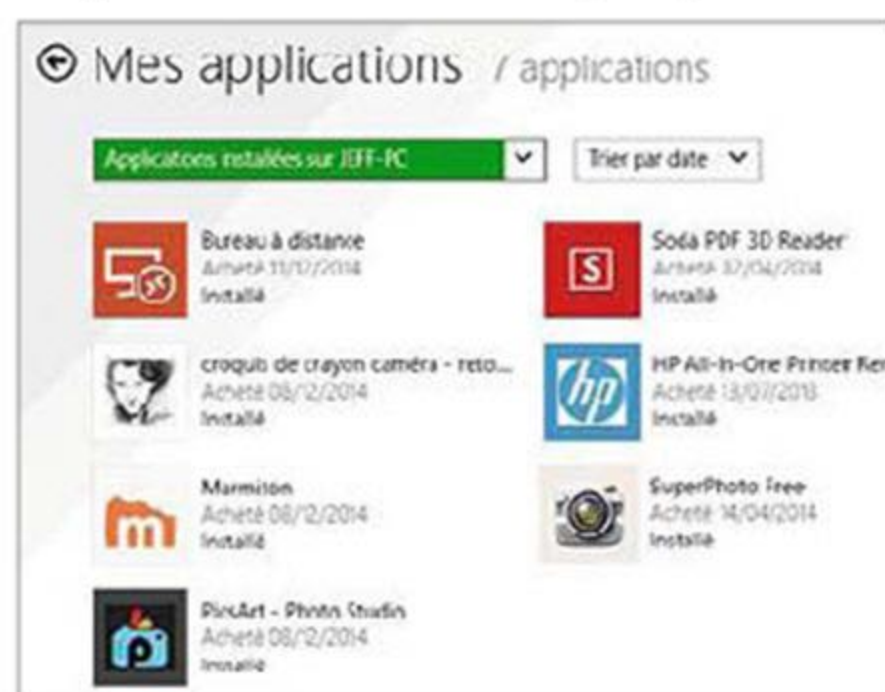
Mes applications 7 applications

Applications installées sur JEFF-PC

Trier par date

Bureau à distance
Acheté 11/12/2014
Installé

Soda PDF 3D Reader
Acheté 17/04/2014
Installé

croquis de crayon caméra - reto...
Acheté 08/12/2014
Installé

HP All-In-One Printer Re
Acheté 13/07/2013
Installé

Marmiton
Acheté 08/12/2014
Installé

SuperPhoto Free
Acheté 14/04/2014
Installé

PicsArt - Photo Studio
Acheté 08/12/2014
Installé